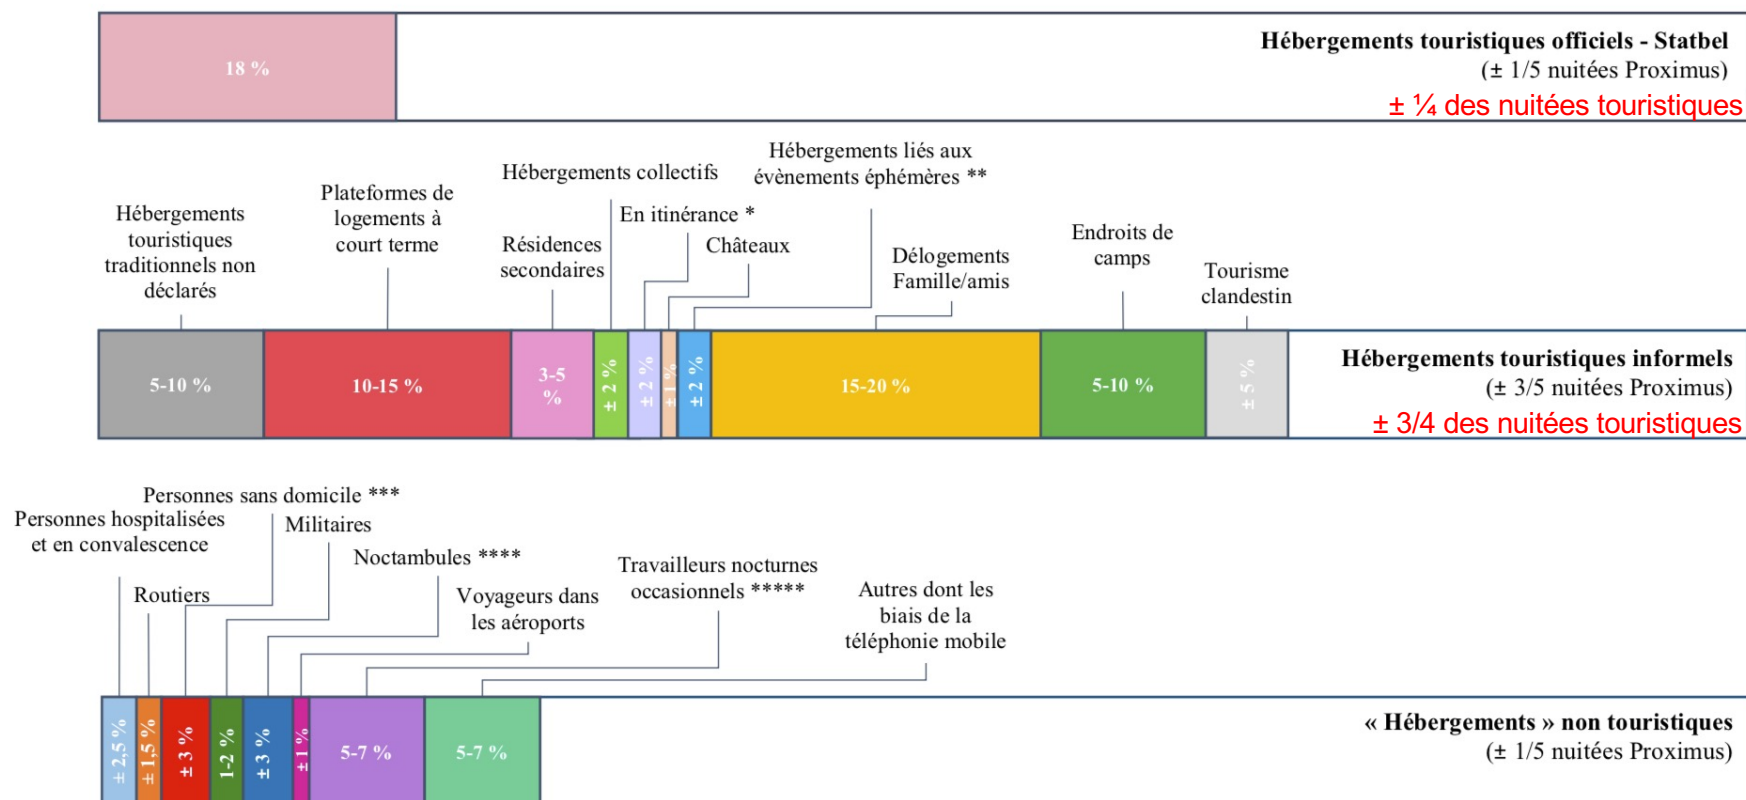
18 %

**Hébergements touristiques officiels - Statbel**
(± 1/5 nuitées Proximus)
± ¼ des nuitées touristiques

Hébergements touristiques traditionnels non déclarés

Plateformes de logements à court terme

Hébergements collectifs

Résidences secondaires

En itinérance *

Hébergements liés aux évènements éphémères **

Châteaux

Délogements Famille/amis

Endroits de camps

Tourisme clandestin

5-10 %

10-15 %

3-5 %

± 2 %

± 2 %

± 1 %

± 2 %

15-20 %

5-10 %

± 5 %

**Hébergements touristiques informels**
(± 3/5 nuitées Proximus)
± 3/4 des nuitées touristiques

Personnes sans domicile ***

Personnes hospitalisées et en convalescence

Militaires

Noctambules ****

Routiers

Voyageurs dans les aéroports

Travailleurs nocturnes occasionnels *****

Autres dont les biais de la téléphonie mobile

± 2,5 %

± 1,5 %

± 3 %

1-2 %

± 3 %

± 1 %

5-7 %

5-7 %

**« Hébergements » non touristiques**
(± 1/5 nuitées Proximus)